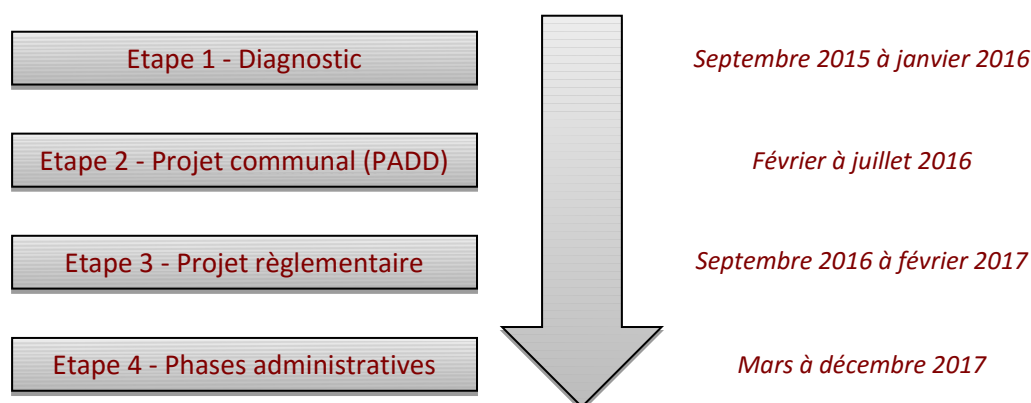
Etape 1 - Diagnostic

Septembre 2015 à janvier 2016

Etape 2 - Projet communal (PADD)

Février à juillet 2016

Etape 3 - Projet règlementaire

Septembre 2016 à février 2017

Etape 4 - Phases administratives

Mars à décembre 2017